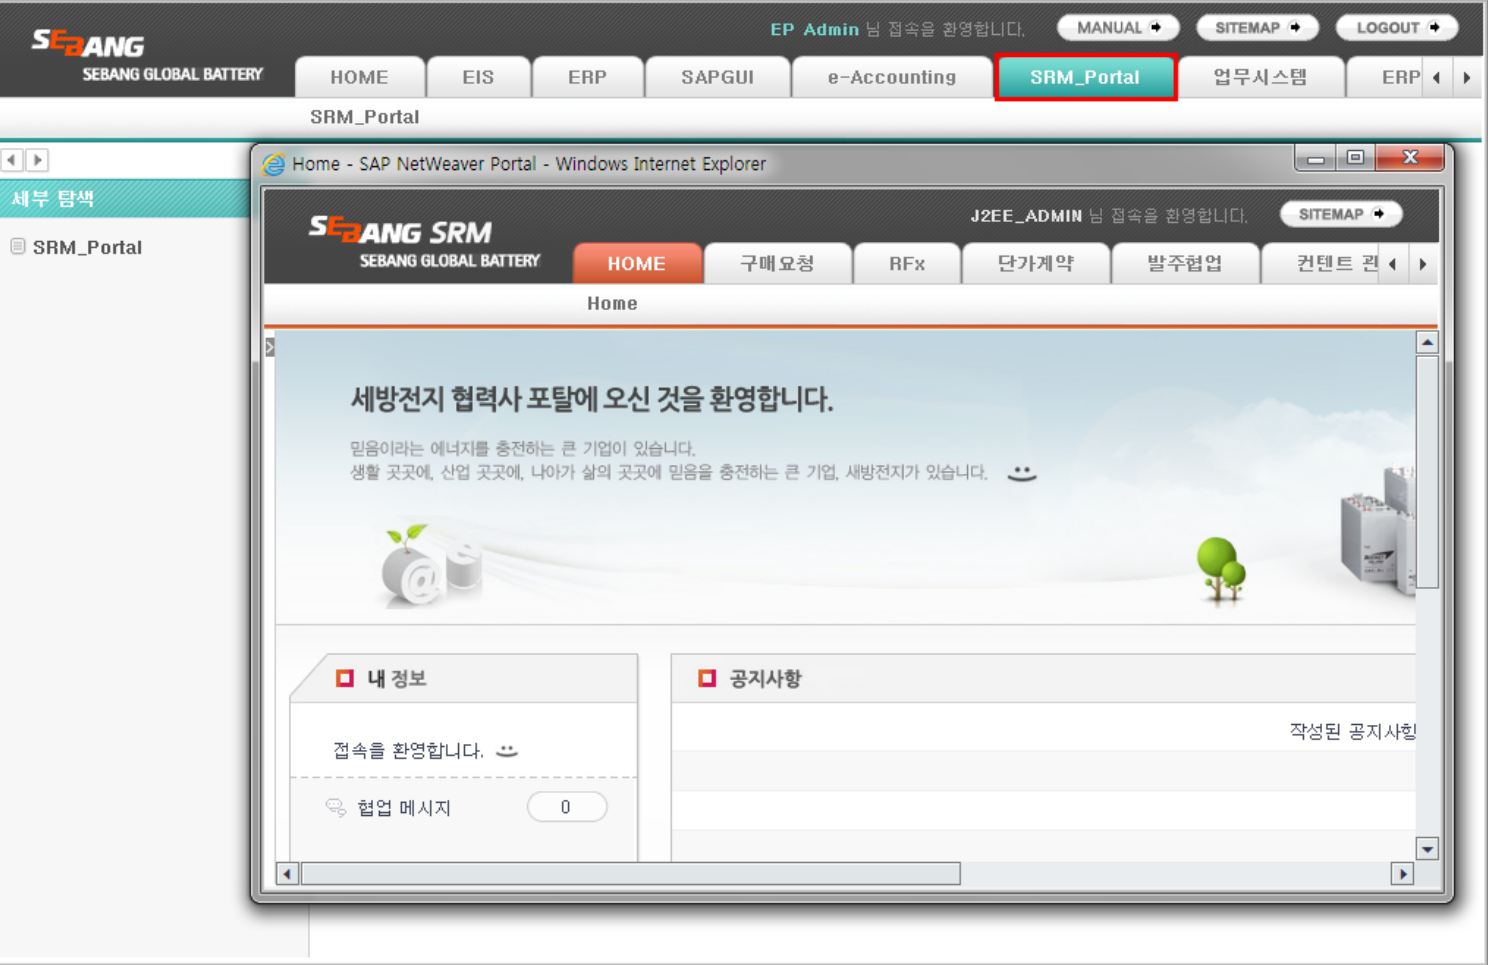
SEBANG
SEBANG GLOBAL BATTERY

EP Admin 님 접속을 환영합니다.

MANUAL SITEMAP LOGOUT

HOME EIS ERP SAPGUI e-Accounting SRM_Portal 업무시스템 ERP

SRM_Portal

세부 탐색

SRM_Portal

Home - SAP NetWeaver Portal - Windows Internet Explorer

SEBANG SRM
SEBANG GLOBAL BATTERY

J2EE_ADMIN 님 접속을 환영합니다.

SITEMAP

HOME 구매요청 RFx 단가계약 발주협업 컨텐트 관

Home

세방전지 협력사 포탈에 오신 것을 환영합니다.

믿음이라는 에너지를 충전하는 큰 기업이 있습니다.
생활 곳곳에, 산업 곳곳에, 나아가 삶의 곳곳에 믿음을 충전하는 큰 기업, 세방전지가 있습니다.

내 정보

접속을 환영합니다.

협업 메시지 0

공지사항

작성된 공지사항